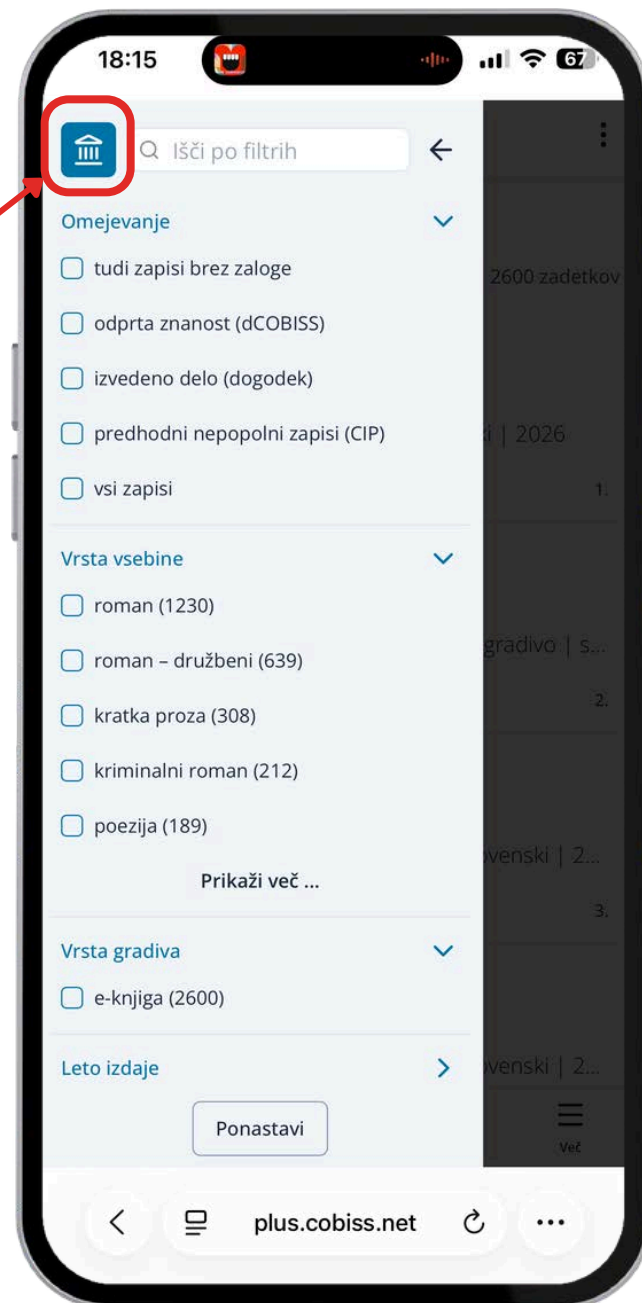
18:15

67

Išči po filtrih

Omejevanje

tudi zapisi brez zaloge

odprta znanost (dCOBISS)

izvedeno delo (dogodek)

predhodni nepopolni zapisi (CIP)

vsi zapisi

Vrsta vsebine

roman (1230)

roman – družbeni (639)

kratka proza (308)

kriminalni roman (212)

poezija (189)

Prikaži več ...

Vrsta gradiva

e-knjiga (2600)

Leto izdaje

Ponastavi

2600 zadetkov

i | 2026

1.

gradivo | s...

2.

venski | 2...

3.

venski | 2...

Več

plus.cobiss.net